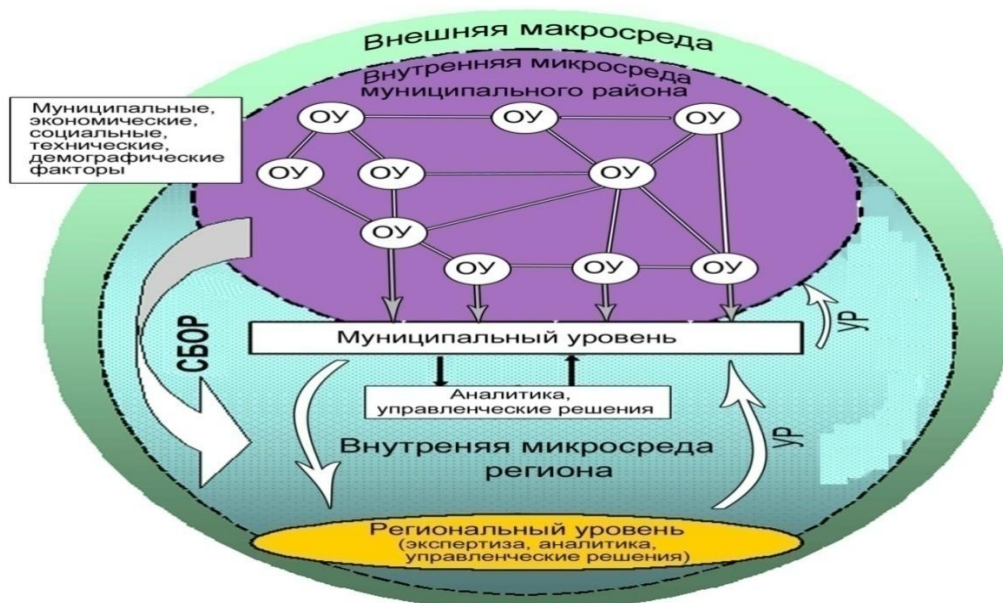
Внешняя макросреда

Внутренняя микросреда муниципального района

Муниципальные, экономические, социальные, технические, демографические факторы

ОУ

ОУ

ОУ

ОУ

ОУ

ОУ

ОУ

ОУ

ОУ

ОУ

СБОР

Муниципальный уровень

УР

Аналитика, управленческие решения

Внутреняя микросреда региона

УР

Региональный уровень (экспертиза, аналитика, управленческие решения)